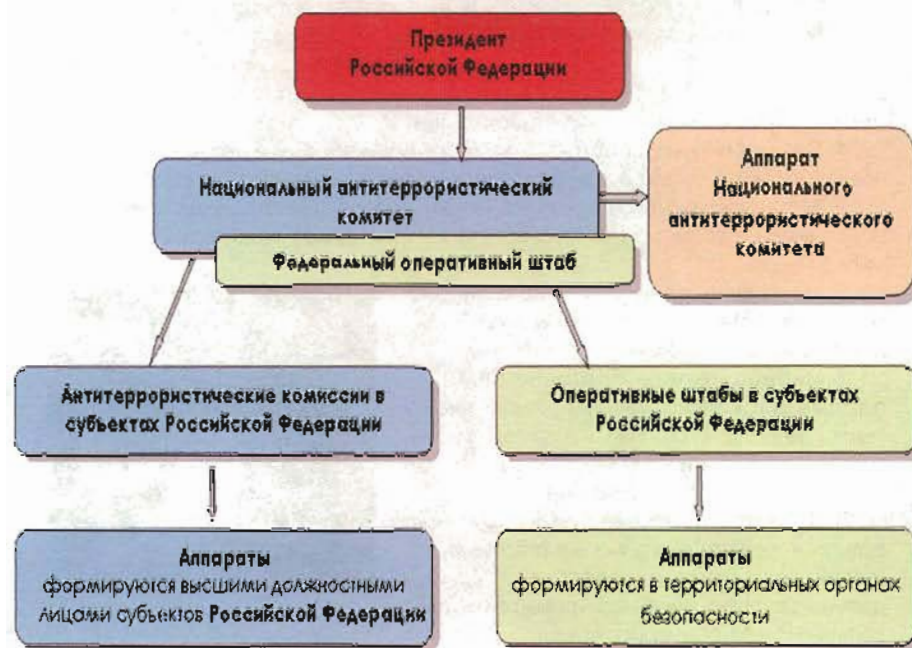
Президент Российской Федерации

Национальный антитеррористический комитет

Аппарат Национального антитеррористического комитета

Федеральный оперативный штаб

Антитеррористические комиссии в субъектах Российской Федерации

Оперативные штабы в субъектах Российской Федерации

Аппараты формируются высшими должностными лицами субъектов Российской Федерации

Аппараты формируются в территориальных органах безопасности